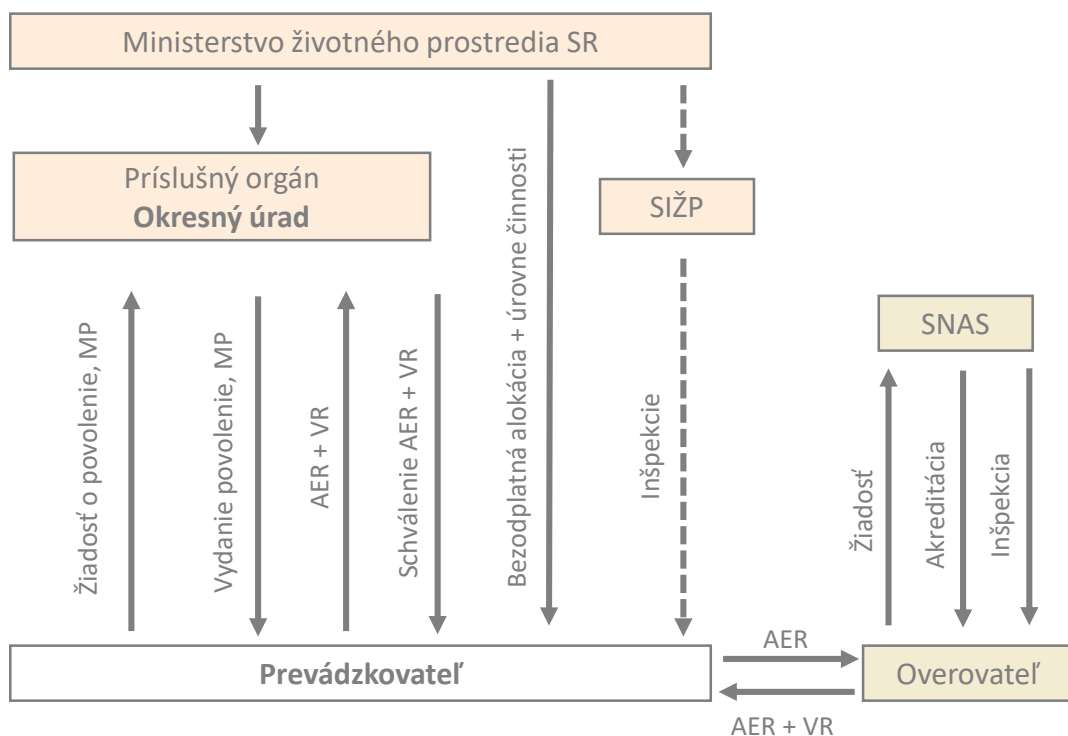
Ministerstvo životného prostredia SR

Príslušný orgán
**Okresný úrad**

SIŽP

SNAS

Žiadosť o povolenie, MP

Vydanie povolenie, MP

AER + VR

Schválenie AER + VR

Bezodplatná alokácia + úrovne činnosti

Inšpekcie

Žiadosť

Akreditácia

Inšpekcia

**Prevádzkovateľ**

AER

AER + VR

Overovateľ